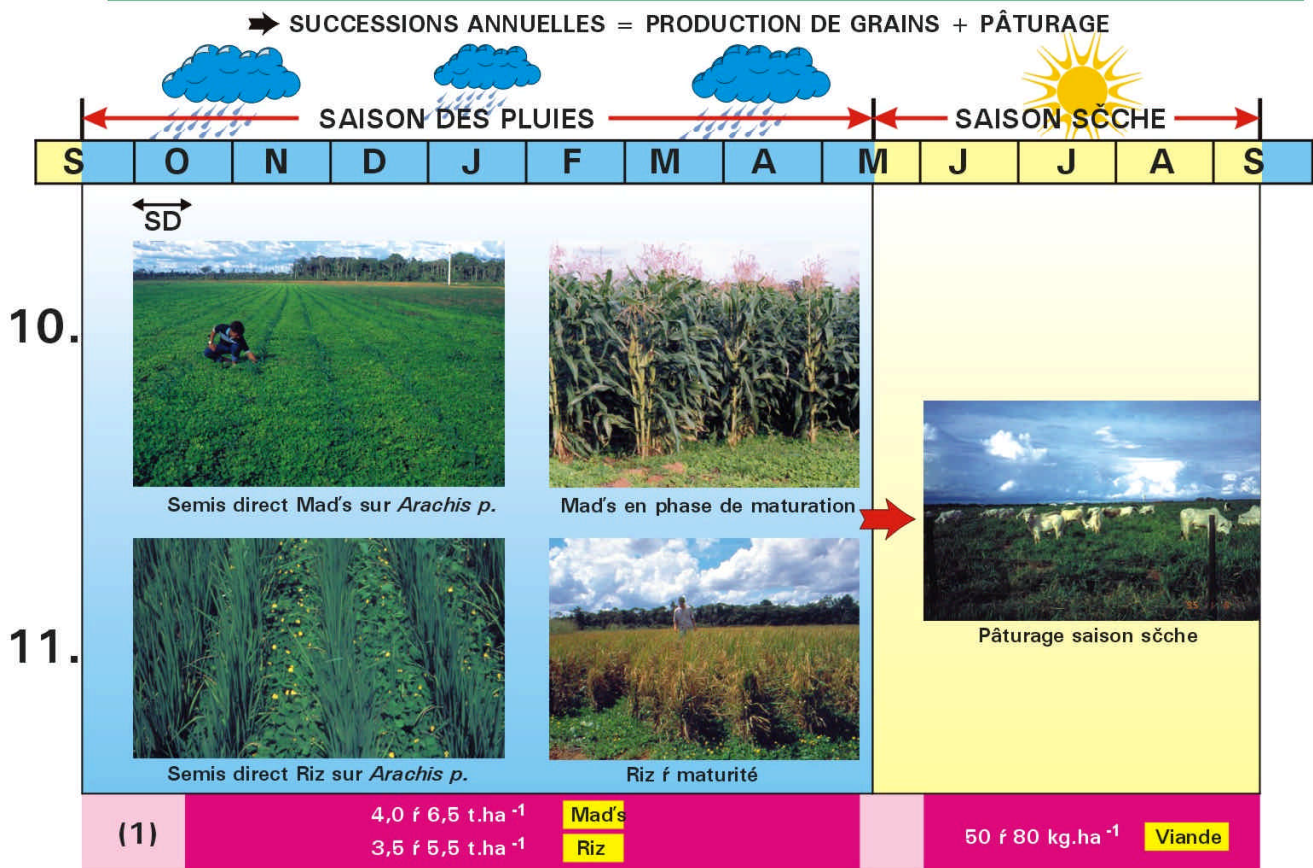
SUCCESSIONS ANNUELLES = PRODUCTION DE GRAINS + PÂTURAGE

SAISON DES PLUIES

SAISON SČCHE

| S | O | N | D | J | F | M | A | M | J | J | A | S |
|---|---|---|---|---|---|---|---|---|---|---|---|---|

SD

10.

Semis direct Mad′s sur *Arachis p.*

Mad′s en phase de maturation

11.

Semis direct Riz sur *Arachis p.*

Riz ŕ maturité

Pâturage saison sčche

(1)

4,0 ŕ 6,5 t.ha $^{-1}$ Mad′s

3,5 ŕ 5,5 t.ha $^{-1}$ Riz

50 ŕ 80 kg.ha $^{-1}$ Viande